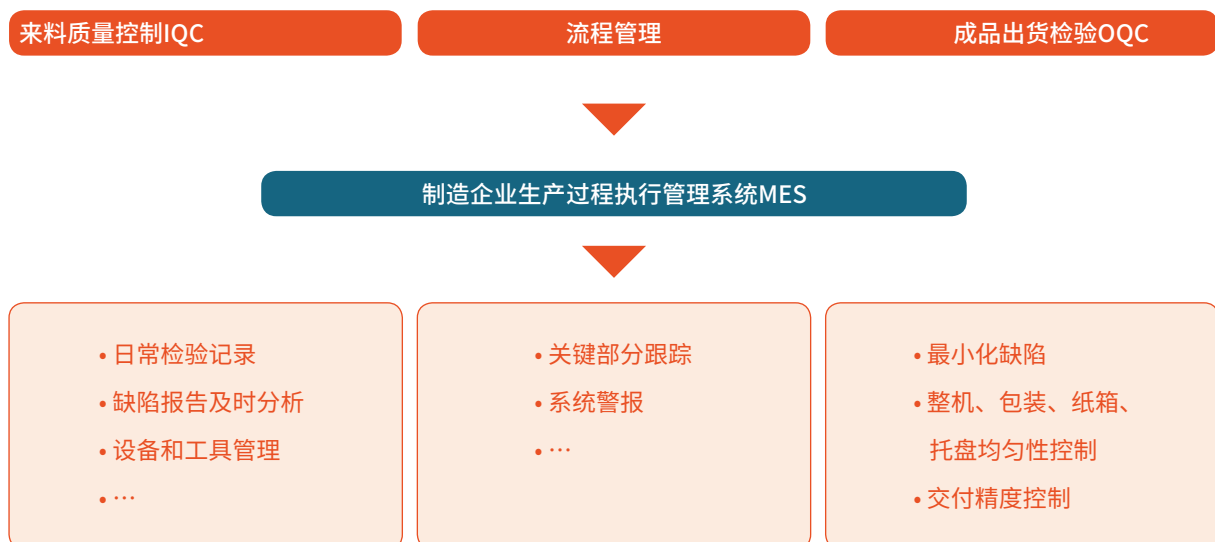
来料质量控制IQC

流程管理

成品出货检验OQC

制造企业生产过程执行管理系统MES

• 日常检验记录
• 缺陷报告及时分析
• 设备和工具管理
• …

• 关键部分跟踪
• 系统警报
• …

• 最小化缺陷
• 整机、包装、纸箱、托盘均匀性控制
• 交付精度控制